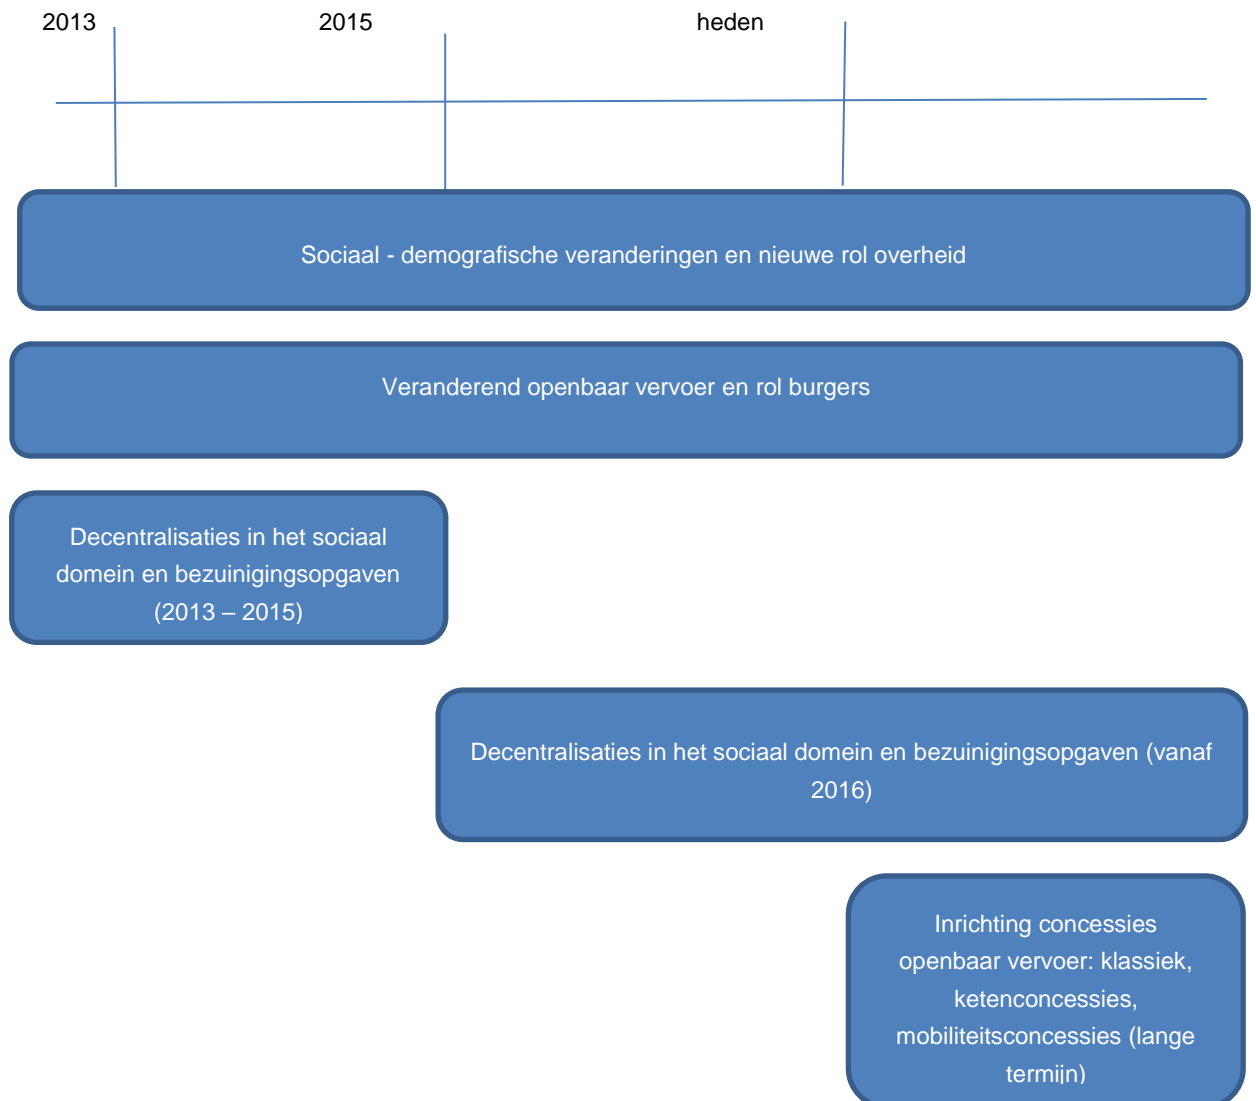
2013 2015 heden

Sociaal - demografische veranderingen en nieuwe rol overheid

Veranderend openbaar vervoer en rol burgers

Decentralisaties in het sociaal domein en bezuinigingsopgaven (2013 – 2015)

Decentralisaties in het sociaal domein en bezuinigingsopgaven (vanaf 2016)

Inrichting concessies openbaar vervoer: klassiek, ketenconcessies, mobiliteitsconcessies (lange termijn)